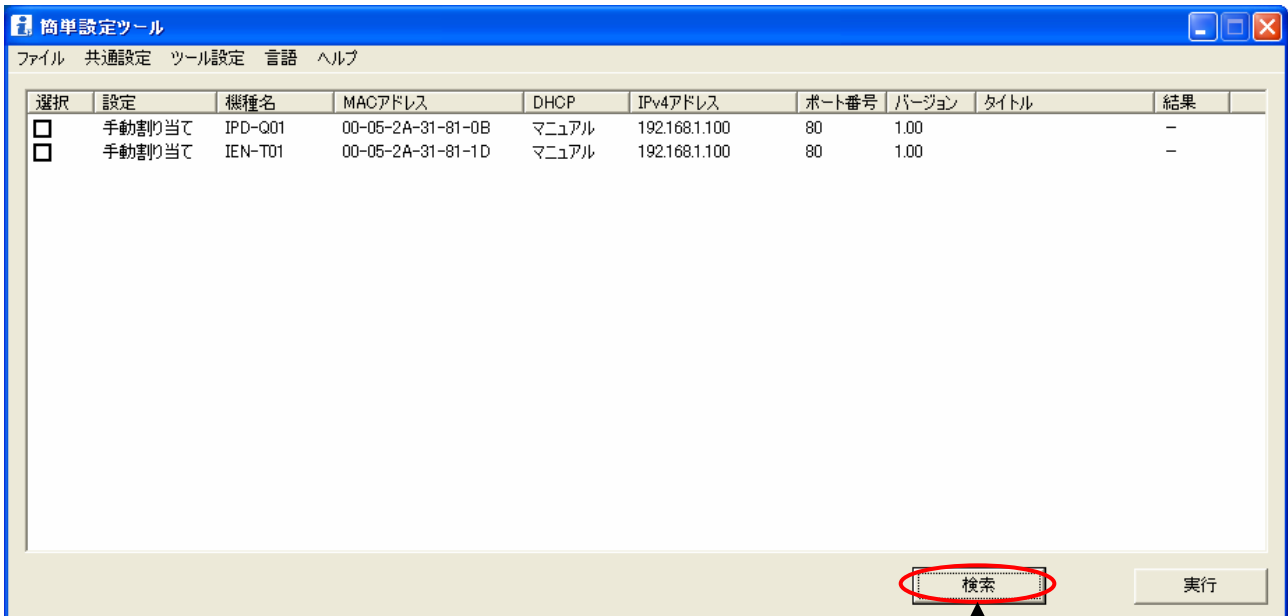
簡単設定ツール

ファイル 共通設定 ツール設定 言語 ヘルプ

| 選択 | 設定 | 機種名 | MACアドレス | DHCP | IPv4アドレス | ポート番号 | バージョン | タイトル | 結果 |
|---|---|---|---|---|---|---|---|---|---|
| □ | 手動割り当て | IPD-Q01 | 00-05-2A-31-81-0B | マニュアル | 192.168.1.100 | 80 | 1.00 | | – |
| □ | 手動割り当て | IEN-T01 | 00-05-2A-31-81-1D | マニュアル | 192.168.1.100 | 80 | 1.00 | | – |

検索

実行